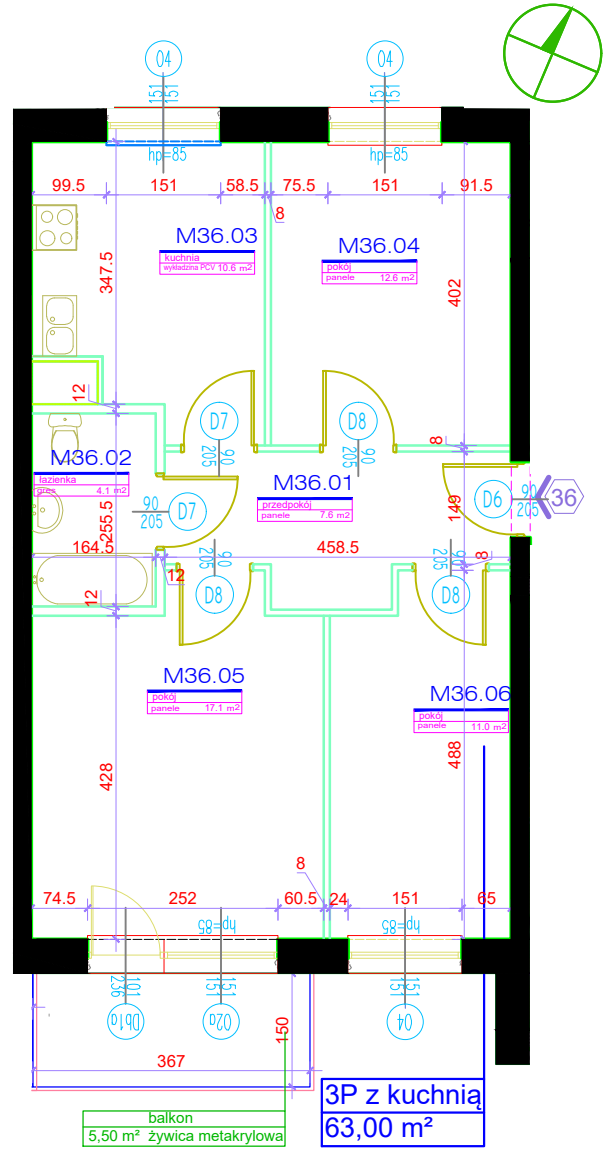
04
151
151
hp=85

04
151
151
hp=85

99.5 151 58.5 75.5 151 91.5

8

M36.03
kuchnia
wykładzina PCV 10.6 m2

M36.04
pokój
panele 12.6 m2

347.5

402

12

D7
205
90

D8
205
90

8

M36.02
łazienka
gres 4.1 m2

M36.01
przedpokój
panele 7.6 m2

D6
90
205

36

149

90
205
D7

255.5

164.5

458.5

12

205
90
D8

205
90
D8

8

12

M36.05
pokój
panele 17.1 m2

M36.06
pokój
panele 11.0 m2

428

488

8

74.5 252 60.5 24 151 65

hp=85

hp=85

236
101
D1a

151
O2a

151
O4

150

367

balkon
5,50 m² żywica metakrylowa

3P z kuchnią
63,00 m²